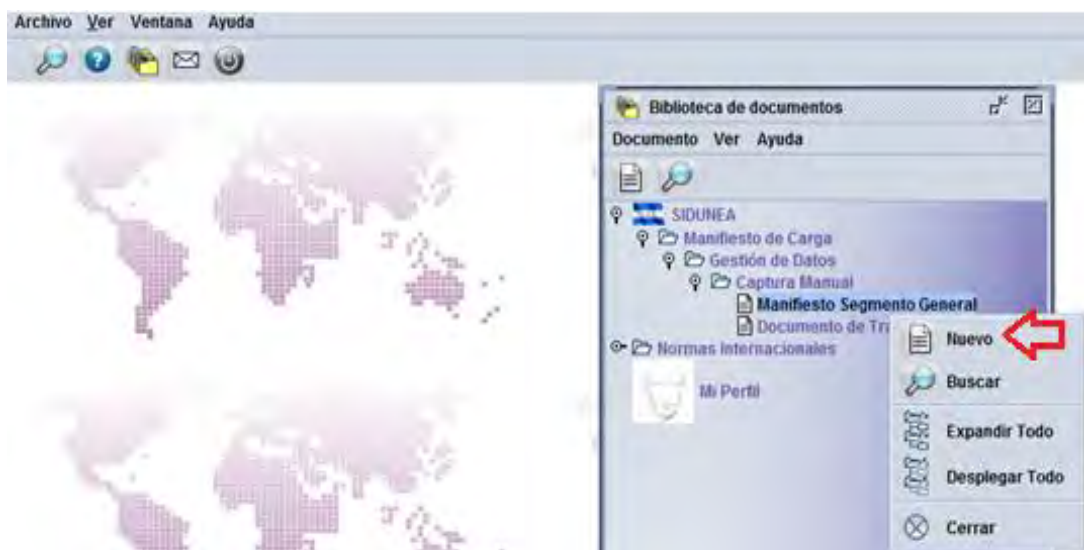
Archivo Ver Ventana Ayuda

Biblioteca de documentos

Documento Ver Ayuda

SIDUNEA
Manifiesto de Carga
Gestión de Datos
Captura Manual
Manifiesto Segmento General
Documento de Tra
Normas Internacionales
Mi Perfil

Nuevo
Buscar
Expandir Todo
Desplegar Todo
Cerrar